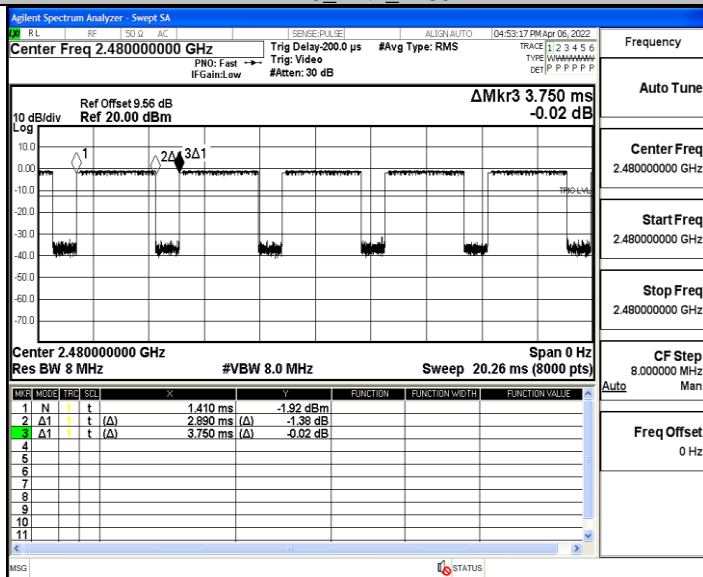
Agilent Spectrum Analyzer - Swept SA

RL | RF | 50 Ω AC | SENSE:PULSE | ALIGN AUTO | 04:53:17 PM Apr 06, 2022

Center Freq 2.480000000 GHz

PNO: Fast
IFGain:Low

Trig Delay-200.0 µs
Trig: Video
#Atten: 30 dB

#Avg Type: RMS

TRACE 1 2 3 4 5 6
TYPE WWWWWW
DET P P P P P P

Frequency

Ref Offset 9.56 dB
10 dB/div Ref 20.00 dBm

ΔMkr3 3.750 ms
-0.02 dB

Log

10.0
0.00
-10.0
-20.0
-30.0
-40.0
-50.0
-60.0
-70.0

1
2Δ1
3Δ1

TRIG LVL

Center 2.480000000 GHz
Res BW 8 MHz
#VBW 8.0 MHz
Span 0 Hz
Sweep 20.26 ms (8000 pts)

Auto Tune

Center Freq
2.480000000 GHz

Start Freq
2.480000000 GHz

Stop Freq
2.480000000 GHz

CF Step
8.000000 MHz
Auto Man

Freq Offset
0 Hz

| MKR | MODE | TRC | SCL | X | | Y | FUNCTION | FUNCTION WIDTH | FUNCTION VALUE |
|---|---|---|---|---|---|---|---|---|---|
| 1 | N | 1 | t | 1.410 ms | | -1.92 dBm | | | |
| 2 | Δ1 | 1 | t (Δ) | 2.890 ms | (Δ) | -1.38 dB | | | |
| 3 | Δ1 | 1 | t (Δ) | 3.750 ms | (Δ) | -0.02 dB | | | |
| 4 | | | | | | | | | |
| 5 | | | | | | | | | |
| 6 | | | | | | | | | |
| 7 | | | | | | | | | |
| 8 | | | | | | | | | |
| 9 | | | | | | | | | |
| 10 | | | | | | | | | |
| 11 | | | | | | | | | |

MSG
STATUS